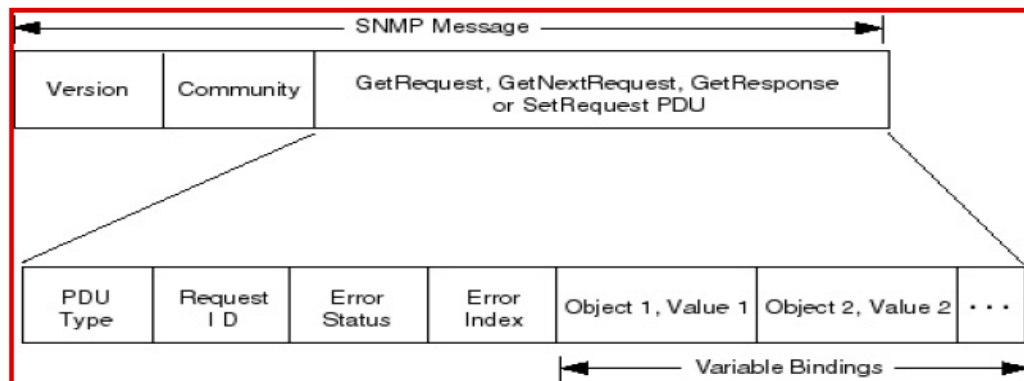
SNMP Message

| Version | Community | GetRequest, GetNextRequest, GetResponse or SetRequest PDU |
|---|---|---|

| PDU Type | Request I D | Error Status | Error Index | Object 1, Value 1 | Object 2, Value 2 | . . . |
|---|---|---|---|---|---|---|

Variable Bindings